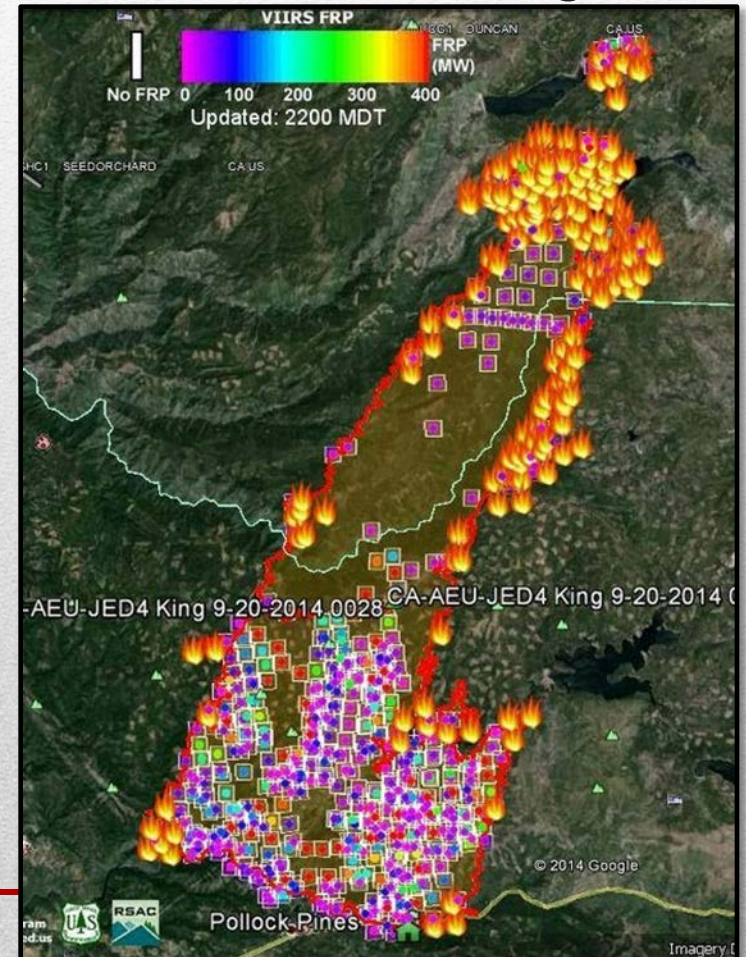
VIIRS FRP
FRP (MW)
No FRP 0 100 200 300 400
Updated: 2200 MDT
HC1 SEEDORCHARD CA US
C1 DUNCAN CA US
-AEU-JED4 King 9-20-2014 0028
CA-AEU-JED4 King 9-20-2014 (
© 2014 Google
ram
ed.us
RSAC
Pollock Pines
Imagery